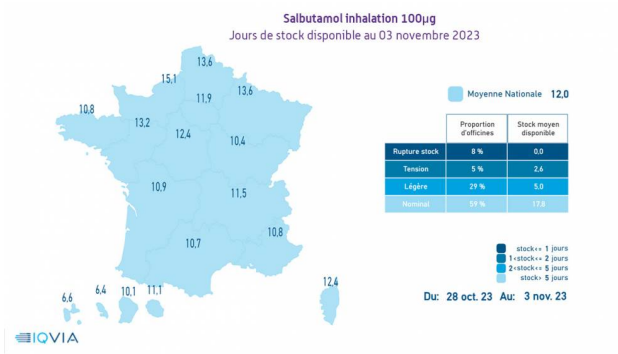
Salbutamol inhalation 100µg
Jours de stock disponible au 03 novembre 2023

13,6
15,1
11,9
13,6
10,8
13,2
12,4
10,4
10,9
11,5
10,7
10,8
12,4
6,6
6,4
10,1
11,1

Moyenne Nationale 12,0

| | Proportion d'officines | Stock moyen disponible |
|---|---|---|
| Rupture stock | 8 % | 0,0 |
| Tension | 5 % | 2,6 |
| Légère | 29 % | 5,0 |
| Nominal | 59 % | 17,8 |

stock<= 1 jours
1<stock<= 2 jours
2<stock<= 5 jours
stock> 5 jours

Du: 28 oct. 23 Au: 3 nov. 23

IQVIA